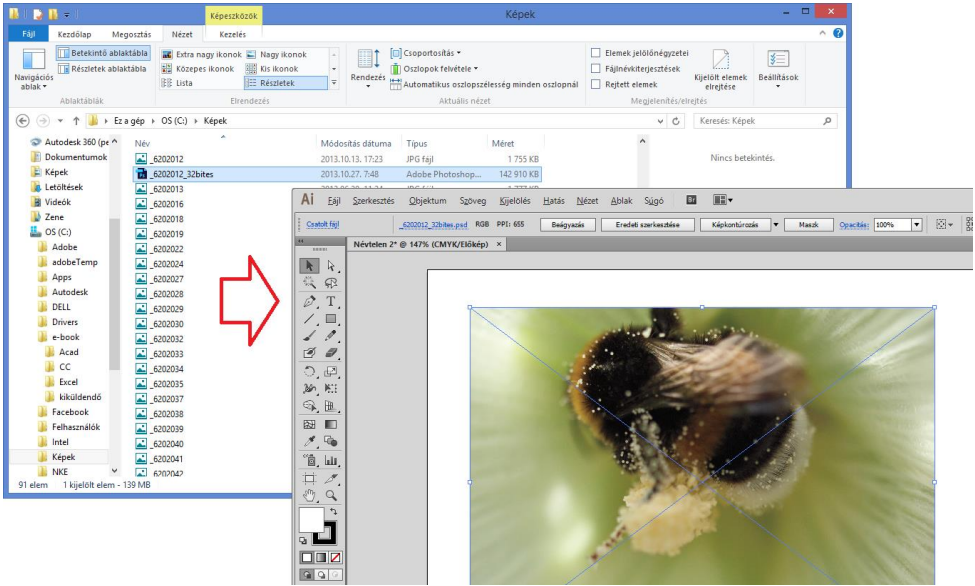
Képeszközök
Képek
Fájl Kezdőlap Megosztás Nézet Kezelés

Navigációs ablak
Betekintő ablaktábla
Részletek ablaktábla
Ablaktáblák
Extra nagy ikonok
Közepes ikonok
Lista
Nagy ikonok
Kis ikonok
Részletek
Elrendezés
Rendezés
Csoportosítás
Oszlopok felvétele
Automatikus oszlopszélesség minden oszlopnál
Aktuális nézet
Elemek jelölőnégyzetei
Fájlnévkiterjesztések
Rejtett elemek
Kijelölt elemek elrejtése
Megjelenítés/elrejtés
Beállítások

Ez a gép › OS (C:) › Képek
Keresés: Képek

Autodesk 360 (pe
Dokumentumok
Képek
Letöltések
Videók
Zene
OS (C:)
Adobe
adobeTemp
Apps
Autodesk
DELL
Drivers
e-book
Acad
CC
Excel
kiküldendő
Facebook
Felhasználók
Intel
Képek
NKE

| Név | Módosítás dátuma | Típus | Méret |
|---|---|---|---|
| _6202012 | 2013.10.13. 17:23 | JPG fájl | 1 755 KB |
| _6202012_32bites | 2013.10.27. 7:48 | Adobe Photoshop... | 142 910 KB |
| _6202013 | | | |
| _6202016 | | | |
| _6202018 | | | |
| _6202019 | | | |
| _6202022 | | | |
| _6202024 | | | |
| _6202027 | | | |
| _6202028 | | | |
| _6202029 | | | |
| _6202030 | | | |
| _6202032 | | | |
| _6202033 | | | |
| _6202034 | | | |
| _6202035 | | | |
| _6202037 | | | |
| _6202038 | | | |
| _6202039 | | | |
| _6202040 | | | |
| _6202041 | | | |
| _6202042 | | | |

Nincs betekintés.

91 elem 1 kijelölt elem - 139 MB

Ai Fájl Szerkesztés Objektum Szöveg Kijelölés Hatás Nézet Ablak Súgó Br
Csatolt fájl _6202012_32bites.psd RGB PPI: 655 Beágyazás Eredeti szerkesztése Képkonturozás Maszk Opacitás: 100%
Névtelen 2* @ 147% (CMYK/Előkép) ×